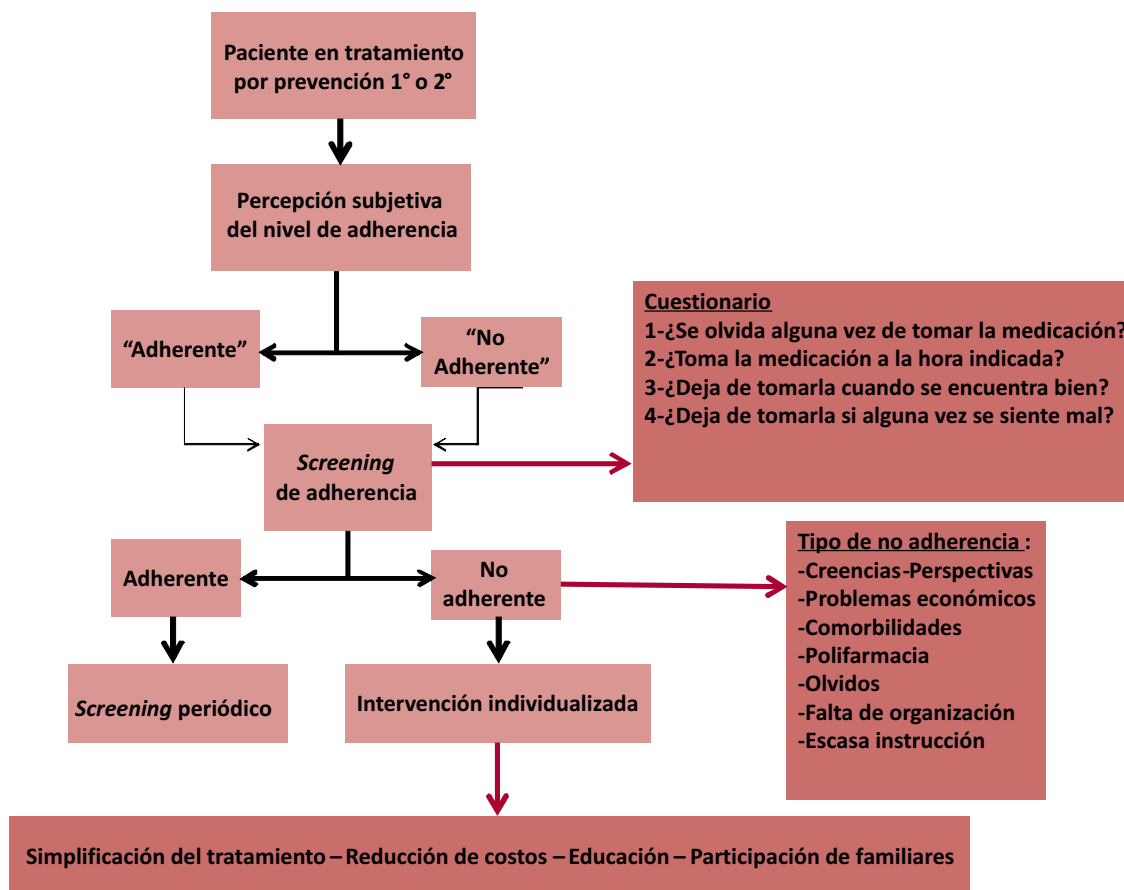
Paciente en tratamiento por prevención 1° o 2°

Percepción subjetiva del nivel de adherencia

"Adherente"

"No Adherente"

Cuestionario
1-¿Se olvida alguna vez de tomar la medicación?
2-¿Toma la medicación a la hora indicada?
3-¿Deja de tomarla cuando se encuentra bien?
4-¿Deja de tomarla si alguna vez se siente mal?

Screening de adherencia

Adherente

No adherente

Tipo de no adherencia :
-Creencias-Perspectivas
-Problemas económicos
-Comorbilidades
-Polifarmacia
-Olvidos
-Falta de organización
-Escasa instrucción

Screening periódico

Intervención individualizada

Simplificación del tratamiento – Reducción de costos – Educación – Participación de familiares